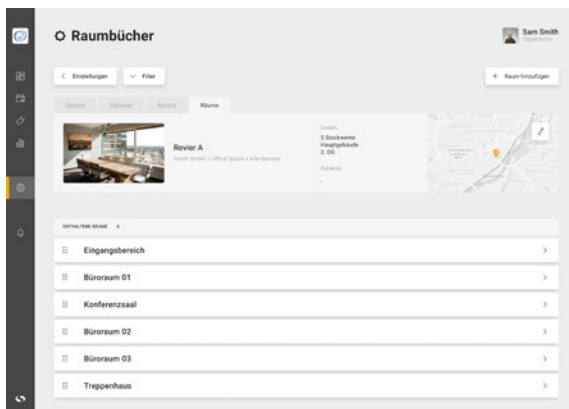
Raumbücher

Sam Smith
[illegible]

< Einstellungen

Filter

+ Raum hinzufügen

Objekte | Gebäude | Reviere | Räume

Revier A
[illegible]

Details
5 Stockwerke
Hauptgebäude
2. OG

Adresse
-

ENTHALTENE RÄUME 6

Eingangsbereich

Büroraum 01

Konferenzsaal

Büroraum 02

Büroraum 03

Treppenhaus